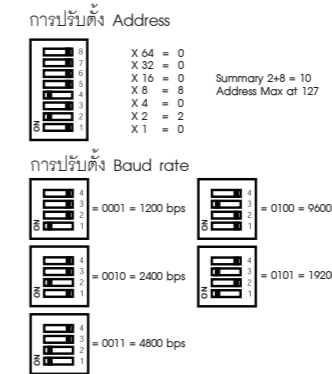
การปรับตั้ง Address

8
7
6
5
4
3
2
1
ON

X 64 = 0
X 32 = 0
X 16 = 0
X 8 = 8
X 4 = 0
X 2 = 2
X 1 = 0

Summary 2+8 = 10
Address Max at 127

การปรับตั้ง Baud rate

4
3
2
1
ON
= 0001 = 1200 bps

4
3
2
1
ON
= 0100 = 9600

4
3
2
1
ON
= 0010 = 2400 bps

4
3
2
1
ON
= 0101 = 1920

4
3
2
1
ON
= 0011 = 4800 bps